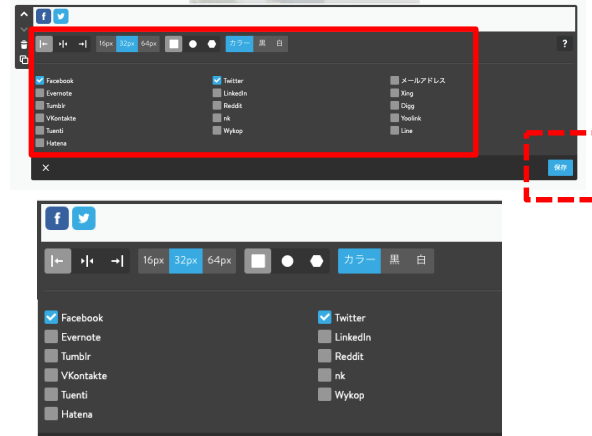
16px 32px 64px カラー 黒 白

?

Facebook
Evernote
Tumblr
VKontakte
Tuenti
Hatena

Twitter
LinkedIn
Reddit
nk
Wykop

メールアドレス
Xing
Digg
Yoolink
Line

保存

16px 32px 64px カラー 黒 白

Facebook
Evernote
Tumblr
VKontakte
Tuenti
Hatena

Twitter
LinkedIn
Reddit
nk
Wykop